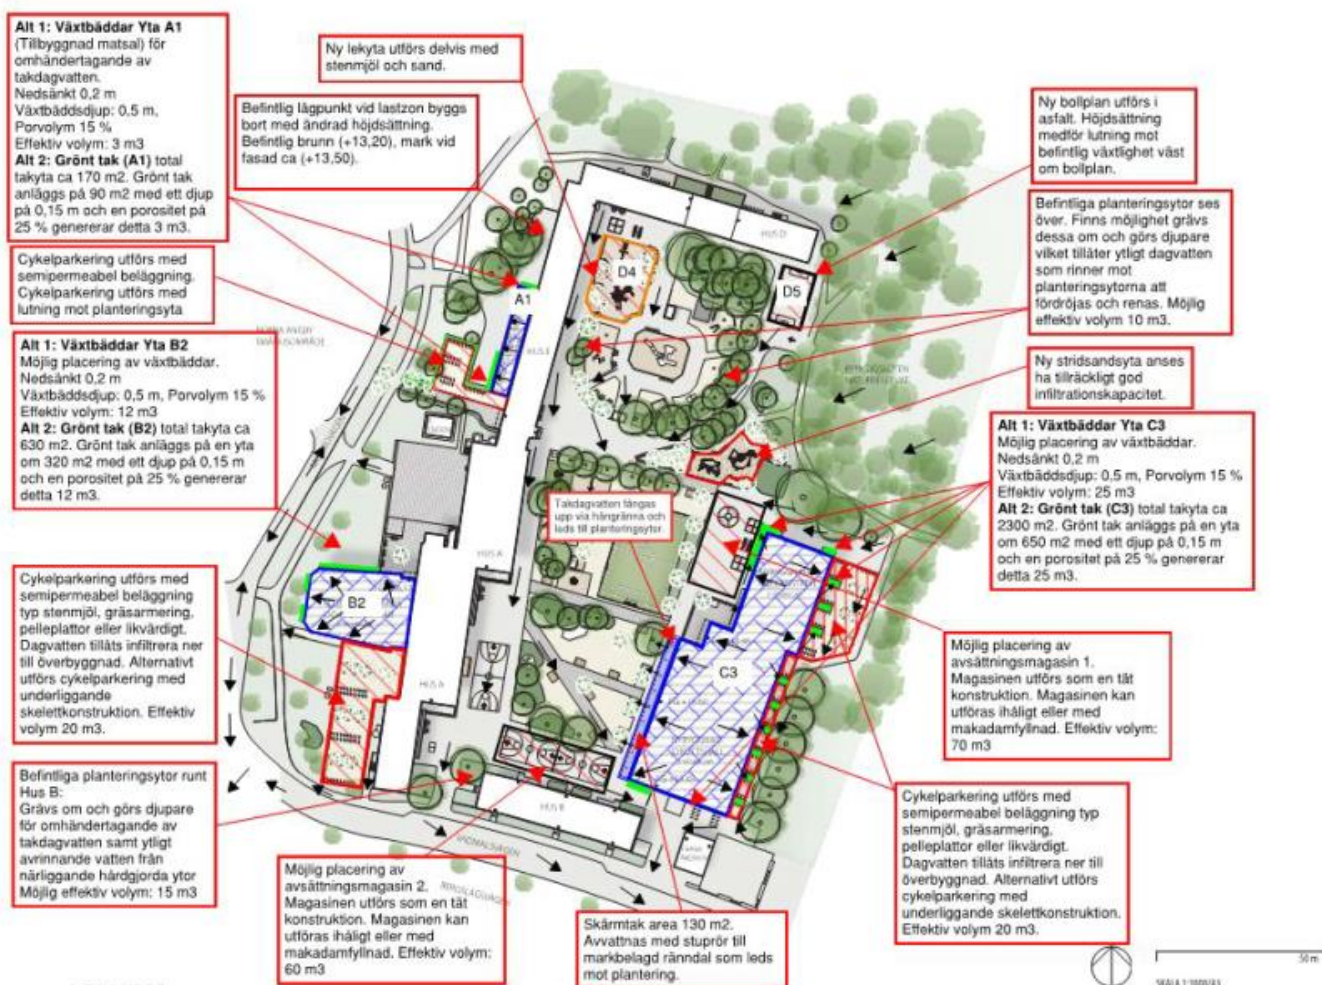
**Alt 1: Växtbäddar Yta A1** (Tillbyggnad matsal) för omhändertagande av takdagvatten.
Nedsänkt 0,2 m
Växtbäddsdjup: 0,5 m,
Porvolym 15 %
Effektiv volym: 3 m3
**Alt 2: Grönt tak (A1)** total takyta ca 170 m2. Grönt tak anläggs på 90 m2 med ett djup på 0,15 m och en porositet på 25 % genererar detta 3 m3.

Ny lekyta utförs delvis med stenmjöl och sand.

Befintlig lågpunkt vid lastzon byggs bort med ändrad höjdsättning. Befintlig brunn (+13,20), mark vid fasad ca (+13,50).

Ny bollplan utförs i asfalt. Höjdsättning medför lutning mot befintlig växtlighet väst om bollplan.

Befintliga planteringsytor ses över. Finns möjlighet grävs dessa om och görs djupare vilket tillåter ytligt dagvatten som rinner mot planteringsytorna att fördröjas och renas. Möjlig effektiv volym 10 m3.

Cykelparkering utförs med semipermeabel beläggning. Cykelparkering utförs med lutning mot planteringsyta

**Alt 1: Växtbäddar Yta B2**
Möjlig placering av växtbäddar.
Nedsänkt 0,2 m
Växtbäddsdjup: 0,5 m, Porvolym 15 %
Effektiv volym: 12 m3
**Alt 2: Grönt tak (B2)** total takyta ca 630 m2. Grönt tak anläggs på en yta om 320 m2 med ett djup på 0,15 m och en porositet på 25 % genererar detta 12 m3.

Ny stridsandsyta anses ha tillräckligt god infiltrationskapacitet.

**Alt 1: Växtbäddar Yta C3**
Möjlig placering av växtbäddar.
Nedsänkt 0,2 m
Växtbäddsdjup: 0,5 m, Porvolym 15 %
Effektiv volym: 25 m3
**Alt 2: Grönt tak (C3)** total takyta ca 2300 m2. Grönt tak anläggs på en yta om 650 m2 med ett djup på 0,15 m och en porositet på 25 % genererar detta 25 m3.

Takdagvatten fångas upp via hängränna och leds till planteringsytor.

D4

D5

A1

HUS D

HUS A

HUS B

B2

C3

Cykelparkering utförs med semipermeabel beläggning typ stenmjöl, gräsarmering, pelleplattor eller likvärdigt. Dagvatten tillåts infiltrera ner till överbyggnad. Alternativt utförs cykelparkering med underliggande skelettkonstruktion. Effektiv volym 20 m3.

Möjlig placering av avsättningsmagasin 1. Magasinen utförs som en tät konstruktion. Magasinen kan utföras ihåligt eller med makadamfyllnad. Effektiv volym: 70 m3

Befintliga planteringsytor runt Hus B:
Grävs om och görs djupare för omhändertagande av takdagvatten samt ytligt avrinnande vatten från närliggande hårdgjorda ytor
Möjlig effektiv volym: 15 m3

Möjlig placering av avsättningsmagasin 2. Magasinen utförs som en tät konstruktion. Magasinen kan utföras ihåligt eller med makadamfyllnad. Effektiv volym: 60 m3

Skärmtak area 130 m2. Avvattnas med stuprör till markbelagd ränndal som leds mot plantering.

Cykelparkering utförs med semipermeabel beläggning typ stenmjöl, gräsarmering, pelleplattor eller likvärdigt. Dagvatten tillåts infiltrera ner till överbyggnad. Alternativt utförs cykelparkering med underliggande skelettkonstruktion. Effektiv volym 20 m3.

50 m
SKALA 1:1000/A3